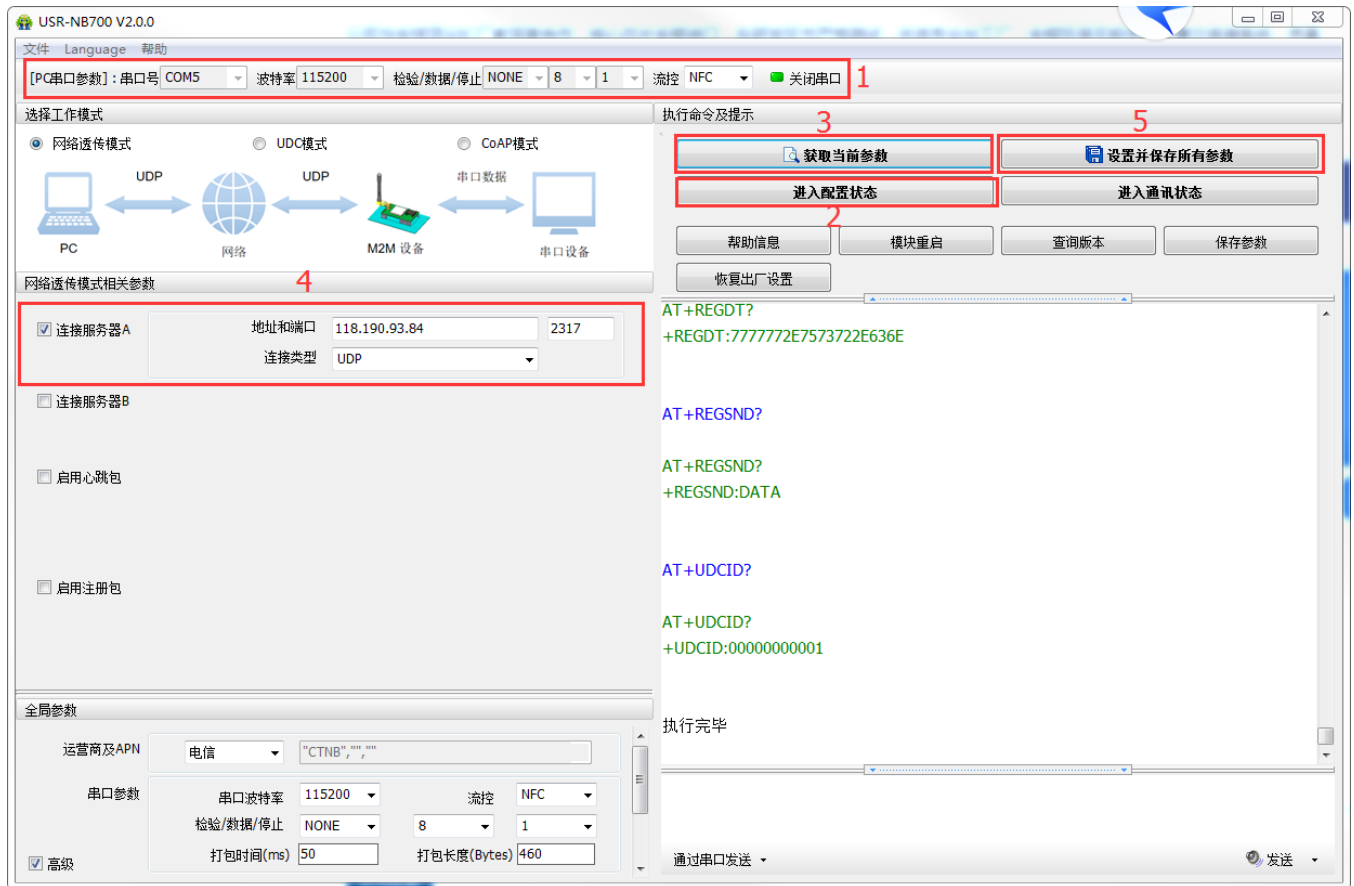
USR-NB700 V2.0.0

文件 Language 帮助

[PC串口参数]：串口号 COM5 波特率 115200 检验/数据/停止 NONE 8 1 流控 NFC 关闭串口 1

选择工作模式

网络透传模式 UDC模式 CoAP模式

UDP UDP 串口数据

PC 网络 M2M 设备 串口设备

网络透传模式相关参数 4

连接服务器A 地址和端口 118.190.93.84 2317

连接类型 UDP

连接服务器B

启用心跳包

启用注册包

全局参数

运营商及APN 电信 "CTNB","",""

串口参数 串口波特率 115200 流控 NFC

检验/数据/停止 NONE 8 1

打包时间(ms) 50 打包长度(Bytes) 460

高级

执行命令及提示

3 5

获取当前参数 设置并保存所有参数

进入配置状态 进入通讯状态

2

帮助信息 模块重启 查询版本 保存参数

恢复出厂设置

AT+REGDT?
+REGDT:7777772E7573722E636E

AT+REGSND?

AT+REGSND?
+REGSND:DATA

AT+UDCID?

AT+UDCID?
+UDCID:00000000001

执行完毕

通过串口发送 发送